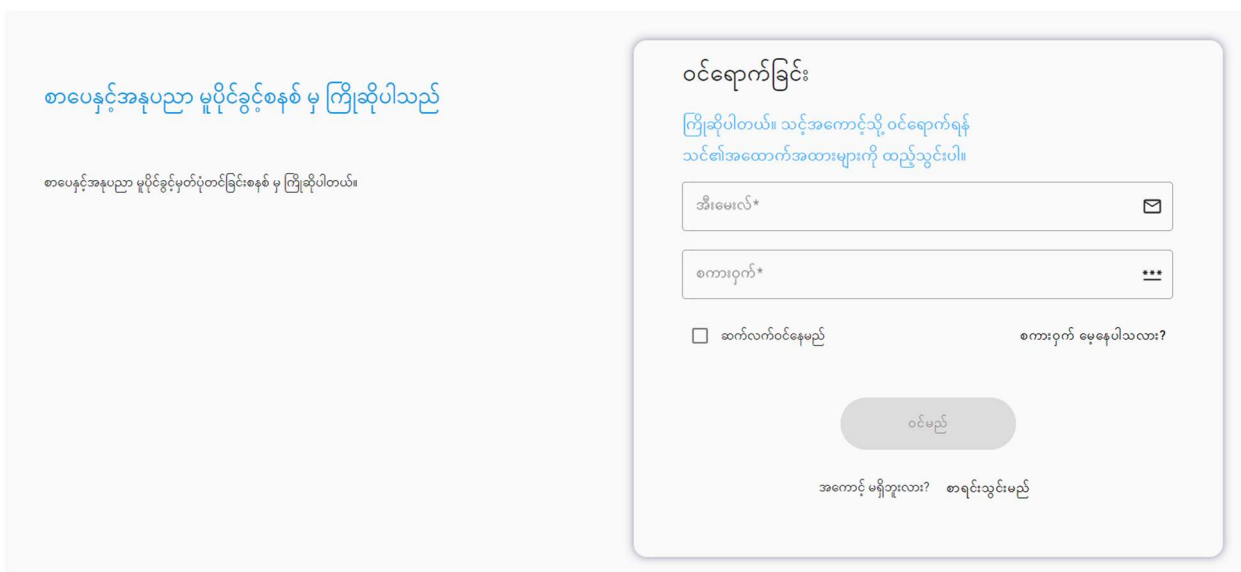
စာပေနှင့်အနုပညာ မူပိုင်ခွင့်စနစ် မှ ကြိုဆိုပါသည်

စာပေနှင့်အနုပညာ မူပိုင်ခွင့်မှတ်ပုံတင်ခြင်းစနစ် မှ ကြိုဆိုပါတယ်။

ဝင်ရောက်ခြင်း

ကြိုဆိုပါတယ်။ သင့်အကောင့်သို့ ဝင်ရောက်ရန် သင်၏အထောက်အထားများကို ထည့်သွင်းပါ။

အီးမေးလ်*

စကားဝှက်*

ဆက်လက်ဝင်နေမည်

စကားဝှက် မေ့နေပါသလား?

ဝင်မည်

အကောင့် မရှိဘူးလား? စာရင်းသွင်းမည်